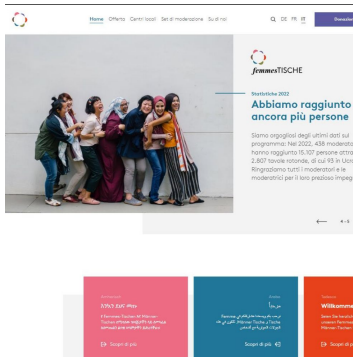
Home Offerta Centri locali Sei di moderazione Su di noi

DE FR IT

femmesTISCHE

Statistiche 2022

Abbiamo raggiunto ancora più persone

Siamo orgogliosi degli ultimi dati sul programma: Nel 2022, 438 moderatori hanno raggiunto 15.107 persone attraverso 2.807 tavole rotonde, di cui 93 in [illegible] Ringraziamo tutti i moderatori e le moderatrici per il loro prezioso impeg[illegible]

Scopri di più

Scopri di più

Willkomm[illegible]

Scopri di più